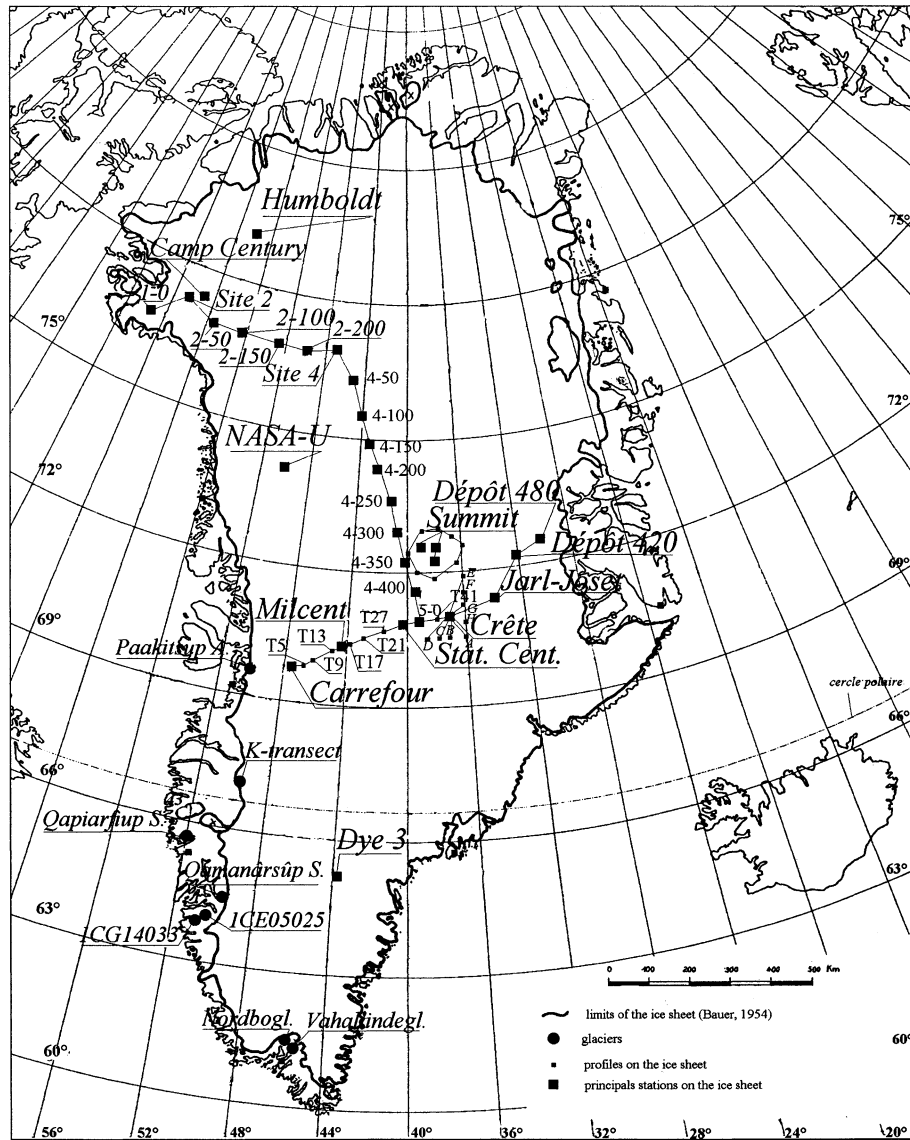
Humboldt
Camp Century
75°
1-0
Site 2
75°
2-50
2-100
2-200
2-150
Site 4
4-50
4-100
72°
NASA-U
4-150
4-200
72°
4-250
Dépôt 480
4-300
Summit
4-350
Dépôt 420
69°
4-400
E
F
Jarl-Joset
69°
Milcent
T27
5-0
T31
G
Crête
T5
T13
T9
T17
T21
Stat. Cent.
Paakitsup A.
Carrefour
cercle polaire
66°
K-transect
66°
Qapiarfiup S.
Dye 3
Qamanârsûp S.
63°
63°
1CE05025
1CG14033
0
400
200
300
400
500 Km
limits of the ice sheet (Bauer, 1954)
glaciers
Nordbogl.
Vahalindegl.
60°
60°
profiles on the ice sheet
principals stations on the ice sheet
56°
52°
48°
44°
40°
36°
32°
28°
24°
20°